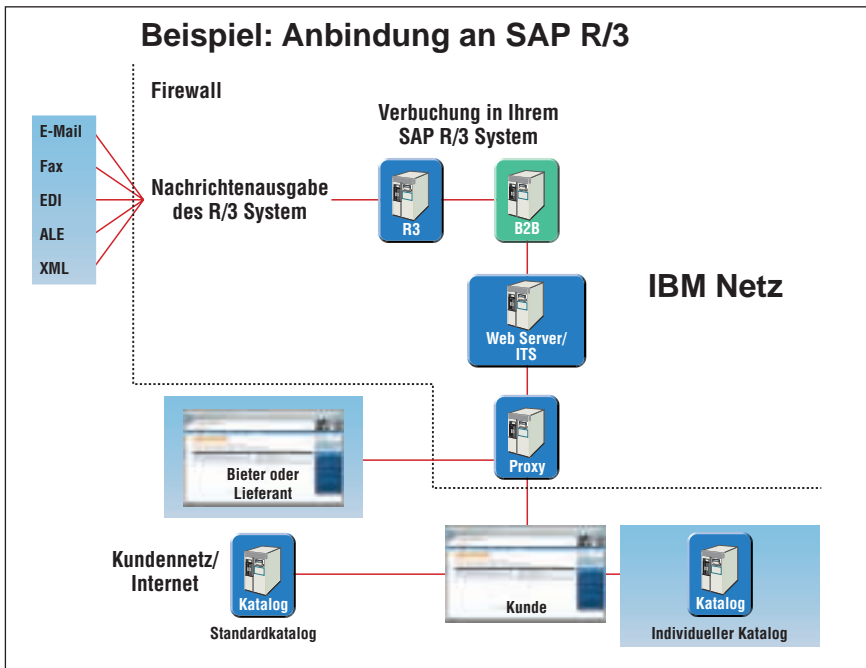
Beispiel: Anbindung an SAP R/3

Firewall

E-Mail
Fax
EDI
ALE
XML

Nachrichtenausgabe des R/3 System

Verbuchung in Ihrem SAP R/3 System

R3

B2B

IBM Netz

Web Server/ ITS

Bieter oder Lieferant

Proxy

Kundennetz/ Internet

Katalog

Standardkatalog

Kunde

Katalog

Individueller Katalog